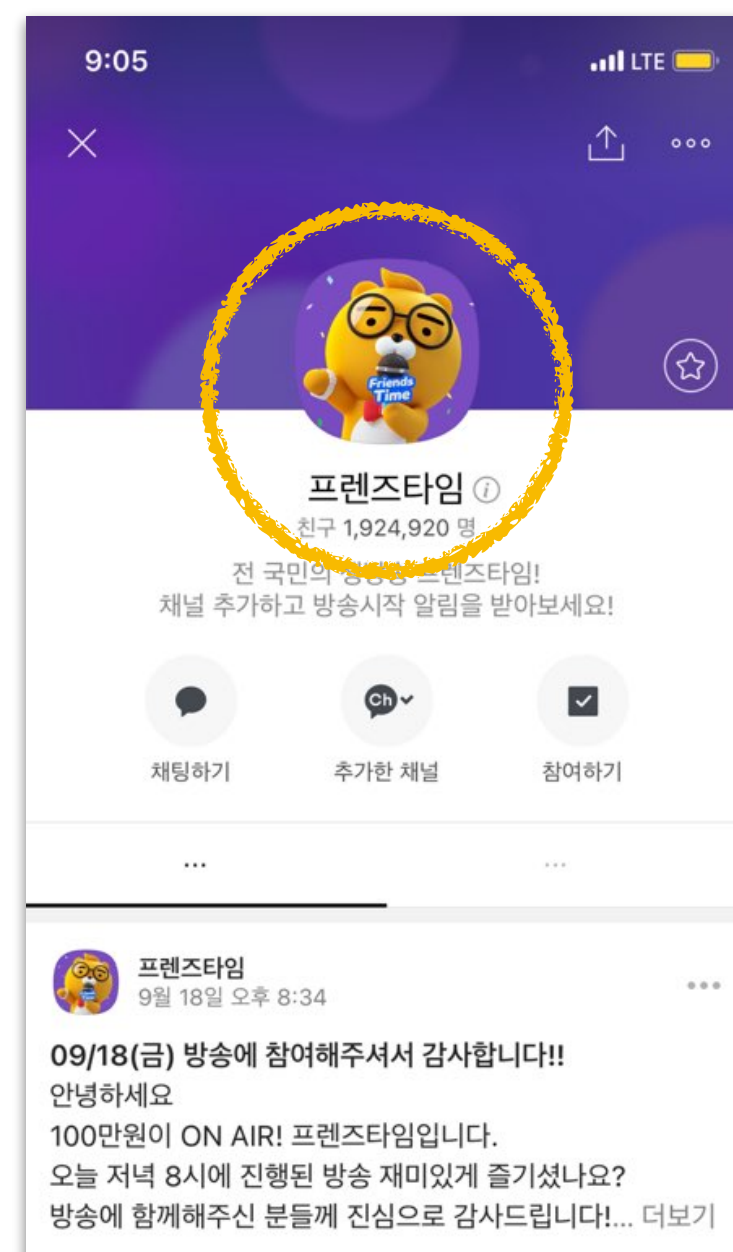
9:05
LTE

Friends Time

프렌즈타임 ⓘ
친구 1,924,920 명

전 국민의 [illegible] 프렌즈타임!
채널 추가하고 방송시작 알림을 받아보세요!

채팅하기
Ch
추가한 채널
참여하기

...
...

프렌즈타임
9월 18일 오후 8:34

09/18(금) 방송에 참여해주셔서 감사합니다!!
안녕하세요
100만원이 ON AIR! 프렌즈타임입니다.
오늘 저녁 8시에 진행된 방송 재미있게 즐기셨나요?
방송에 함께해주신 분들께 진심으로 감사드립니다!... 더보기